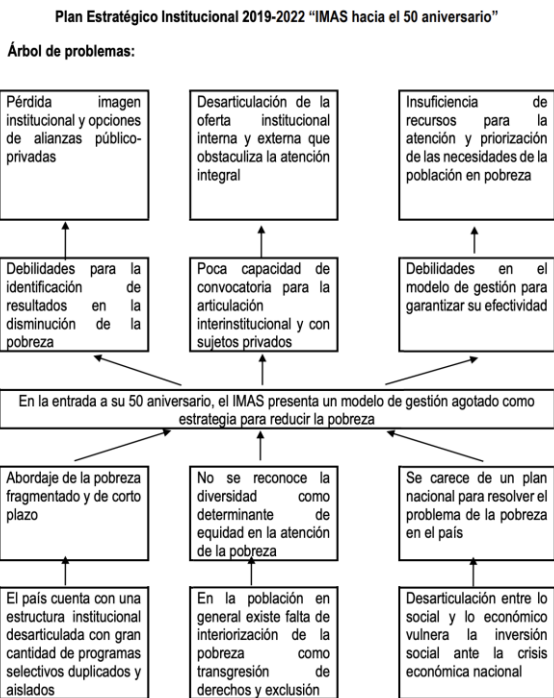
Plan Estratégico Institucional 2019-2022 “IMAS hacia el 50 aniversario”

Árbol de problemas:

Pérdida imagen institucional y opciones de alianzas público-privadas

Desarticulación de la oferta institucional interna y externa que obstaculiza la atención integral

Insuficiencia de recursos para la atención y priorización de las necesidades de la población en pobreza

Debilidades para la identificación de resultados en la disminución de la pobreza

Poca capacidad de convocatoria para la articulación interinstitucional y con sujetos privados

Debilidades en el modelo de gestión para garantizar su efectividad

En la entrada a su 50 aniversario, el IMAS presenta un modelo de gestión agotado como estrategia para reducir la pobreza

Abordaje de la pobreza fragmentado y de corto plazo

No se reconoce la diversidad como determinante de equidad en la atención de la pobreza

Se carece de un plan nacional para resolver el problema de la pobreza en el país

El país cuenta con una estructura institucional desarticulada con gran cantidad de programas selectivos duplicados y aislados

En la población en general existe falta de interiorización de la pobreza como transgresión de derechos y exclusión

Desarticulación entre lo social y lo económico vulnera la inversión social ante la crisis económica nacional